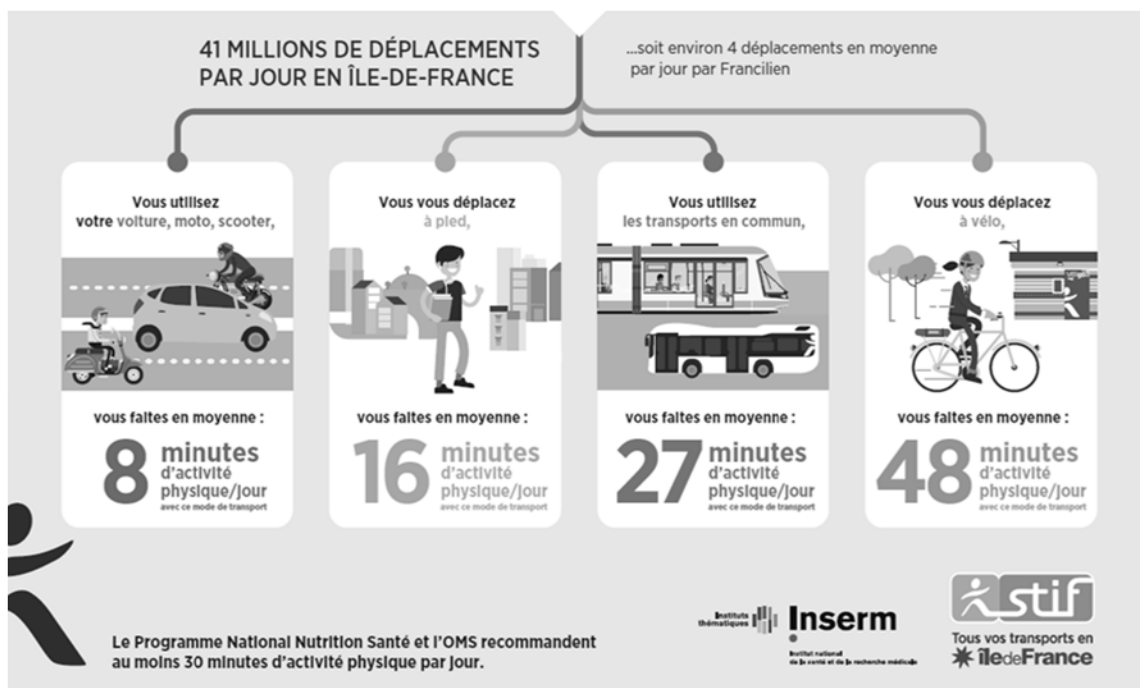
41 MILLIONS DE DÉPLACEMENTS PAR JOUR EN ÎLE-DE-FRANCE

...soit environ 4 déplacements en moyenne par jour par Francilien

Vous utilisez votre voiture, moto, scooter,

vous faites en moyenne :

8 minutes d'activité physique/jour avec ce mode de transport

Vous vous déplacez à pied,

vous faites en moyenne :

16 minutes d'activité physique/jour avec ce mode de transport

Vous utilisez les transports en commun,

vous faites en moyenne :

27 minutes d'activité physique/jour avec ce mode de transport

Vous vous déplacez à vélo,

vous faites en moyenne :

48 minutes d'activité physique/jour avec ce mode de transport

Le Programme National Nutrition Santé et l'OMS recommandent au moins 30 minutes d'activité physique par jour.

Instituts thématiques Inserm Institut national de la santé et de la recherche médicale

stif Tous vos transports en îledeFrance